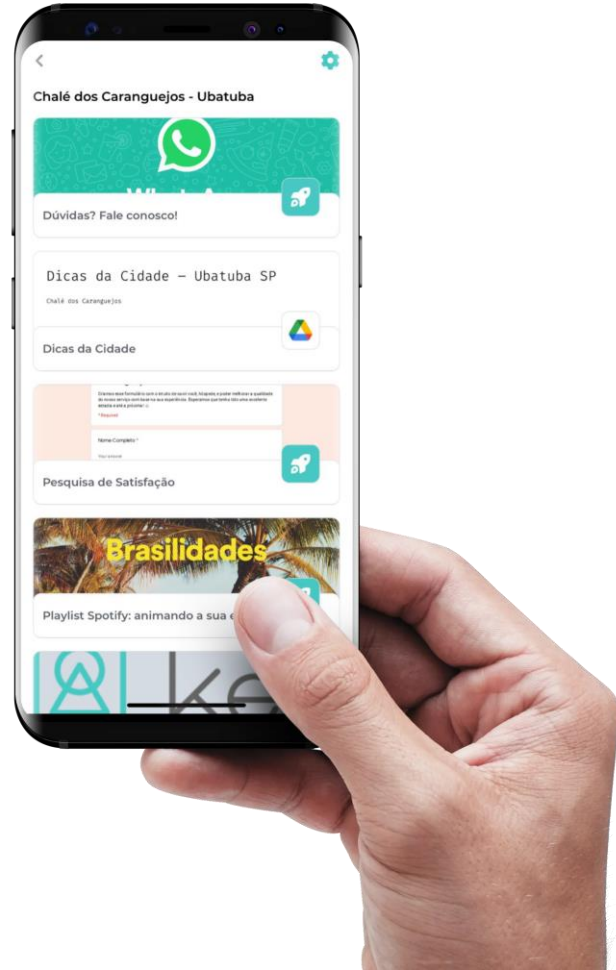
Chalé dos Caranguejos - Ubatuba

Dúvidas? Fale conosco!

Dicas da Cidade – Ubatuba SP

Chalé dos Caranguejos

Dicas da Cidade

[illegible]

Nome Completo *

Pesquisa de Satisfação

Brasilidades

Playlist Spotify: animando a sua e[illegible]